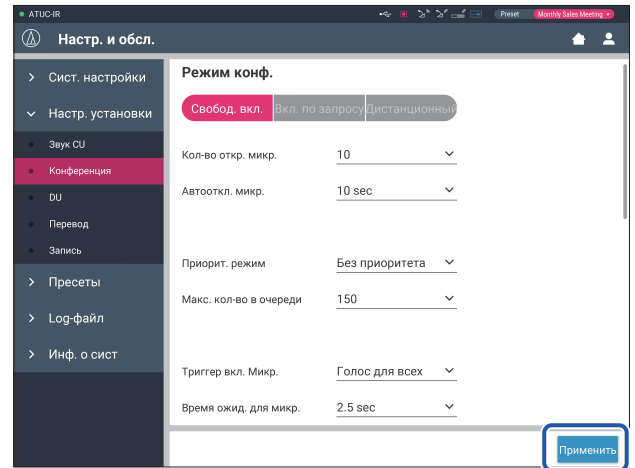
ATUC-IR

Preset Monthly Sales Meeting

Настр. и обсл.

Сист. настройки

Настр. установки

Звук CU

Конференция

DU

Перевод

Запись

Пресеты

Log-файл

Инф. о сист

Режим конф.

Свобод. вкл. Вкл. по запросу Дистанционный

Кол-во откр. микр. 10

Автооткл. микр. 10 sec

Приорит. режим Без приоритета

Макс. кол-во в очереди 150

Триггер вкл. Микр. Голос для всех

Время ожид. для микр. 2.5 sec

Применить